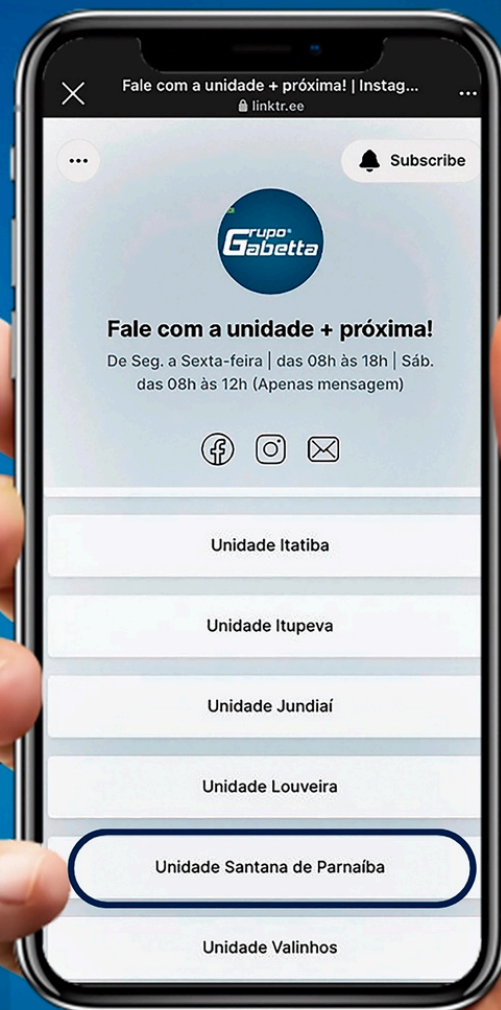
Fale com a unidade + próxima! | Instag...
linktr.ee

Subscribe

Grupo Gabetta

Fale com a unidade + próxima!

De Seg. a Sexta-feira | das 08h às 18h | Sáb. das 08h às 12h (Apenas mensagem)

Unidade Itatiba

Unidade Itupeva

Unidade Jundiaí

Unidade Louveira

Unidade Santana de Parnaíba

Unidade Valinhos